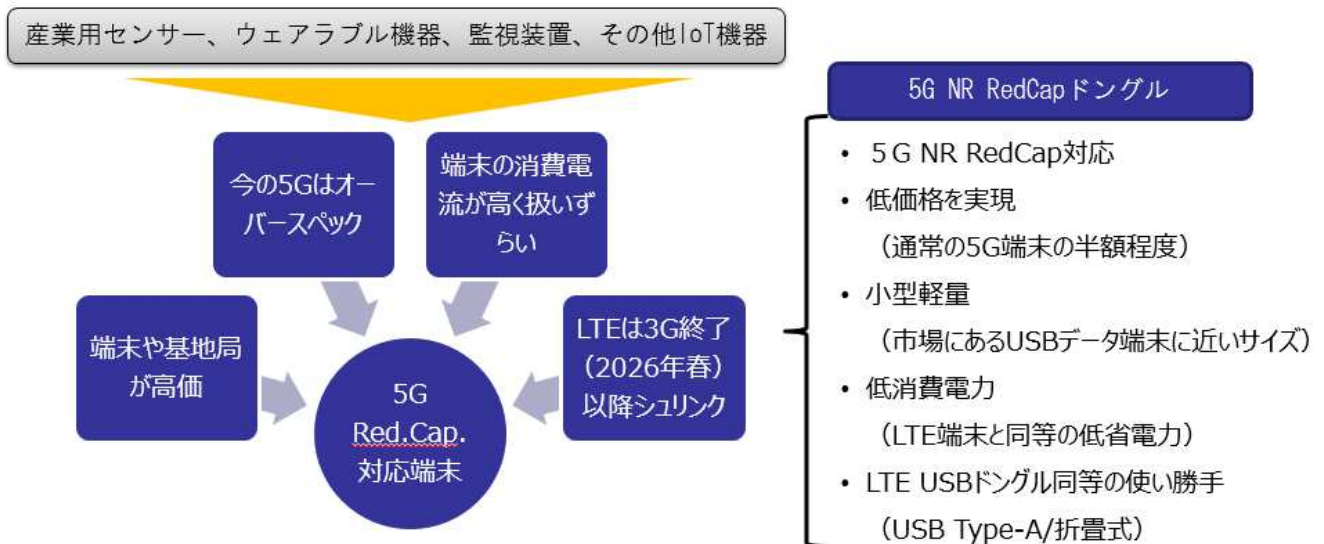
産業用センサー、ウェアラブル機器、監視装置、その他IoT機器

今の5Gはオーバースペック

端末の消費電流が高く扱いずらい

端末や基地局が高価

LTEは3G終了（2026年春）以降シュリンク

5G Red.Cap. 対応端末

5G NR RedCapドングル

• 5G NR RedCap対応
• 低価格を実現
（通常の5G端末の半額程度）
• 小型軽量
（市場にあるUSBデータ端末に近いサイズ）
• 低消費電力
（LTE端末と同等の低省電力）
• LTE USBドングル同等の使い勝手
（USB Type-A/折畳式）